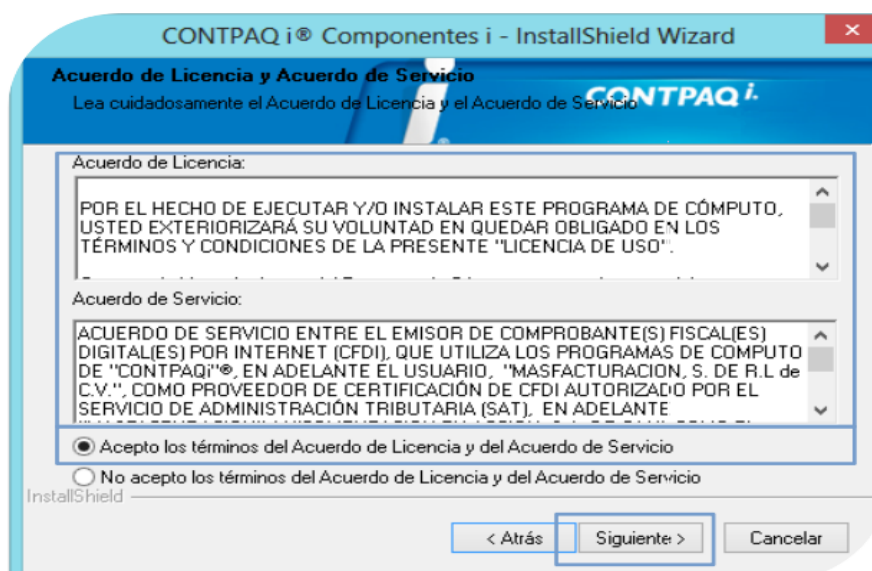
CONTPAQ i® Componentes i - InstallShield Wizard

Acuerdo de Licencia y Acuerdo de Servicio

Lea cuidadosamente el Acuerdo de Licencia y el Acuerdo de Servicio

CONTPAQ i.

Acuerdo de Licencia:

POR EL HECHO DE EJECUTAR Y/O INSTALAR ESTE PROGRAMA DE CÓMPUTO, USTED EXTERIORIZARÁ SU VOLUNTAD EN QUEDAR OBLIGADO EN LOS TÉRMINOS Y CONDICIONES DE LA PRESENTE "LICENCIA DE USO".

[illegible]

Acuerdo de Servicio:

ACUERDO DE SERVICIO ENTRE EL EMISOR DE COMPROBANTE(S) FISCAL(ES) DIGITAL(ES) POR INTERNET (CFDI), QUE UTILIZA LOS PROGRAMAS DE COMPUTO DE "CONTPAQi"®, EN ADELANTE EL USUARIO, "MASFACTURACION, S. DE R.L de C.V.", COMO PROVEEDOR DE CERTIFICACIÓN DE CFDI AUTORIZADO POR EL SERVICIO DE ADMINISTRACIÓN TRIBUTARIA (SAT), EN ADELANTE

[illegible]

Acepto los términos del Acuerdo de Licencia y del Acuerdo de Servicio

No acepto los términos del Acuerdo de Licencia y del Acuerdo de Servicio

InstallShield

< Atrás

Siguiente >

Cancelar